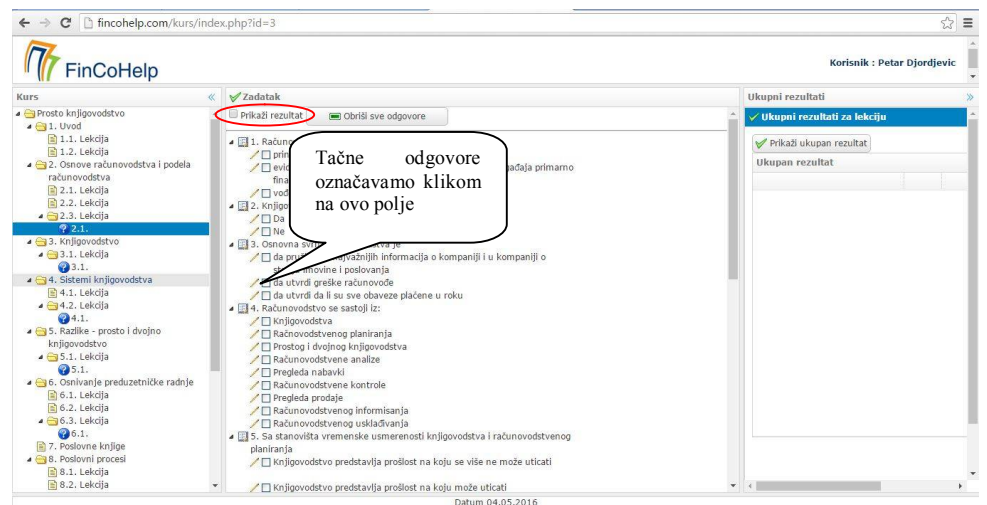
fincohelp.com/kurs/index.php?id=3

FinCoHelp

Korisnik : Petar Djordjevic

Kurs

Prosto knjigovodstvo
1. Uvod
1.1. Lekcija
1.2. Lekcija
2. Osnove računovodstva i podela računovodstva
2.1. Lekcija
2.2. Lekcija
2.3. Lekcija
2.1.
3. Knjigovodstvo
3.1. Lekcija
3.1.
4. Sistemi knjigovodstva
4.1. Lekcija
4.2. Lekcija
4.1.
5. Razlike - prosto i dvojno knjigovodstvo
5.1. Lekcija
5.1.
6. Osnivanje preduzetničke radnje
6.1. Lekcija
6.2. Lekcija
6.3. Lekcija
6.1.
7. Poslovne knjige
8. Poslovni procesi
8.1. Lekcija
8.2. Lekcija

Zadatak

Prikaži rezultat
Obriši sve odgovore

1. Račun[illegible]
prin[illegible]
evi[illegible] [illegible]ađaja primarno
fina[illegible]
vođ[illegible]
2. Knjigo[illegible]
Da
Ne
3. Osnovna svr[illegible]va je
da pru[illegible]ajvažnijih informacija o kompaniji i u kompaniji o st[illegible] imovine i poslovanja
da utvrdi greške računovođe
da utvrdi da li su sve obaveze plaćene u roku
4. Računovodstvo se sastoji iz:
Knjigovodstva
Računovodstvenog planiranja
Prostog i dvojnog knjigovodstva
Računovodstvene analize
Pregleda nabavki
Računovodstvene kontrole
Pregleda prodaje
Računovodstvenog informisanja
Računovodstvenog usklađivanja
5. Sa stanovišta vremenske usmerenosti knjigovodstva i računovodstvenog planiranja
Knjigovodstvo predstavlja prošlost na koju se više ne može uticati
Knjigovodstvo predstavlja prošlost na koju može uticati

Tačne odgovore označavamo klikom na ovo polje

Ukupni rezultati
Ukupni rezultati za lekciju
Prikaži ukupan rezultat
Ukupan rezultat

Datum 04.05.2016